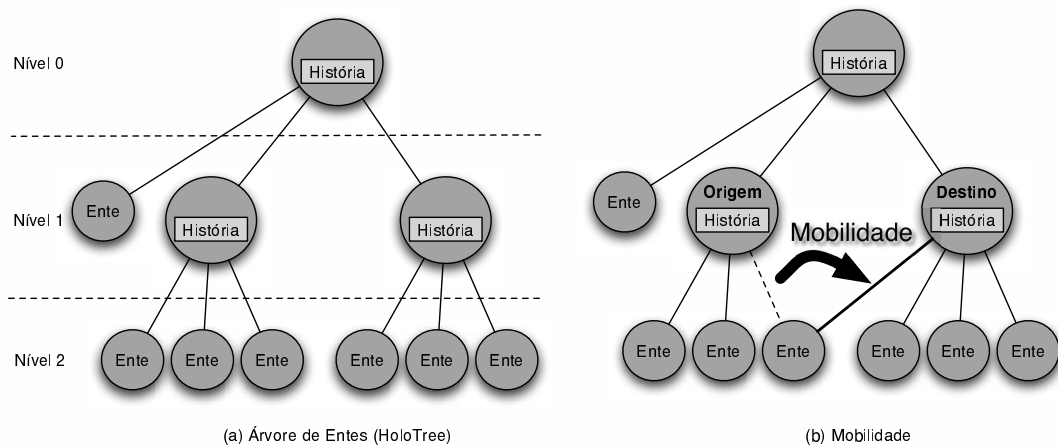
Nível 0

História

Nível 1

Ente

História

História

Nível 2

Ente Ente Ente Ente Ente Ente

(a) Árvore de Entes (HoloTree)

História

Ente

Origem
História

Destino
História

Mobilidade

Ente Ente Ente Ente Ente Ente

(b) Mobilidade